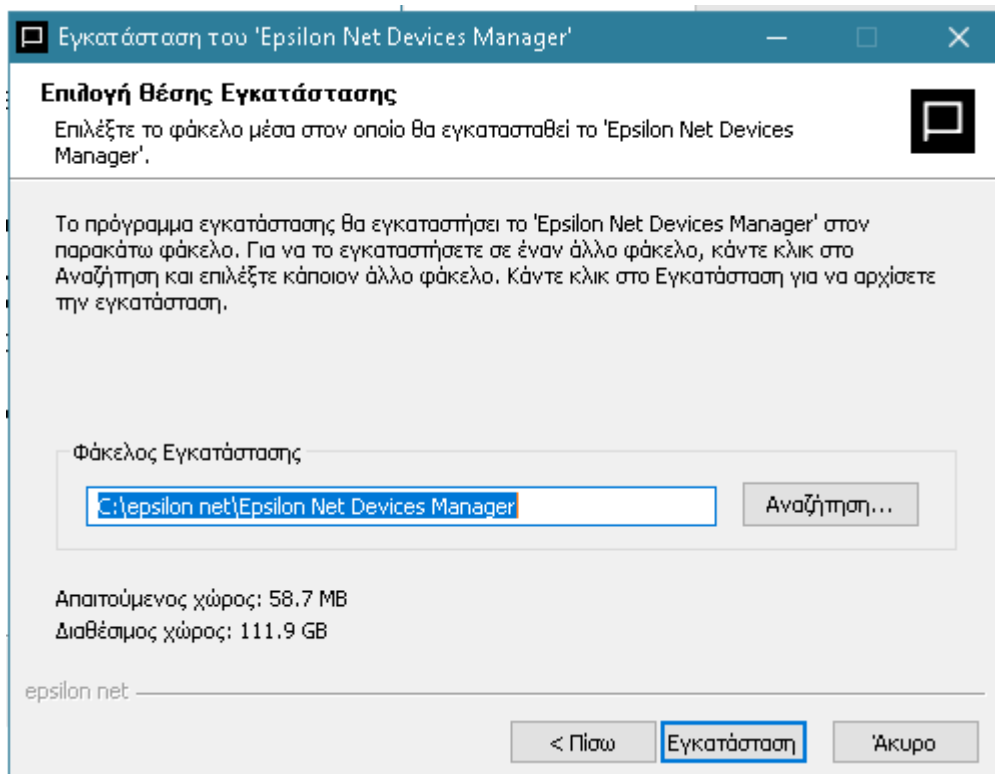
Εγκατάσταση του 'Epsilon Net Devices Manager'

Επιλογή θέσης Εγκατάστασης

Επιλέξτε το φάκελο μέσα στον οποίο θα εγκατασταθεί το 'Epsilon Net Devices Manager'.

Το πρόγραμμα εγκατάστασης θα εγκαταστήσει το 'Epsilon Net Devices Manager' στον παρακάτω φάκελο. Για να το εγκαταστήσετε σε έναν άλλο φάκελο, κάντε κλικ στο Αναζήτηση και επιλέξτε κάποιον άλλο φάκελο. Κάντε κλικ στο Εγκατάσταση για να αρχίσετε την εγκατάσταση.

Φάκελος Εγκατάστασης

C:\epsilon net\Epsilon Net Devices Manager

Αναζήτηση...

Απαιτούμενος χώρος: 58.7 MB
Διαθέσιμος χώρος: 111.9 GB

epsilon net

< Πίσω

Εγκατάσταση

Άκυρο